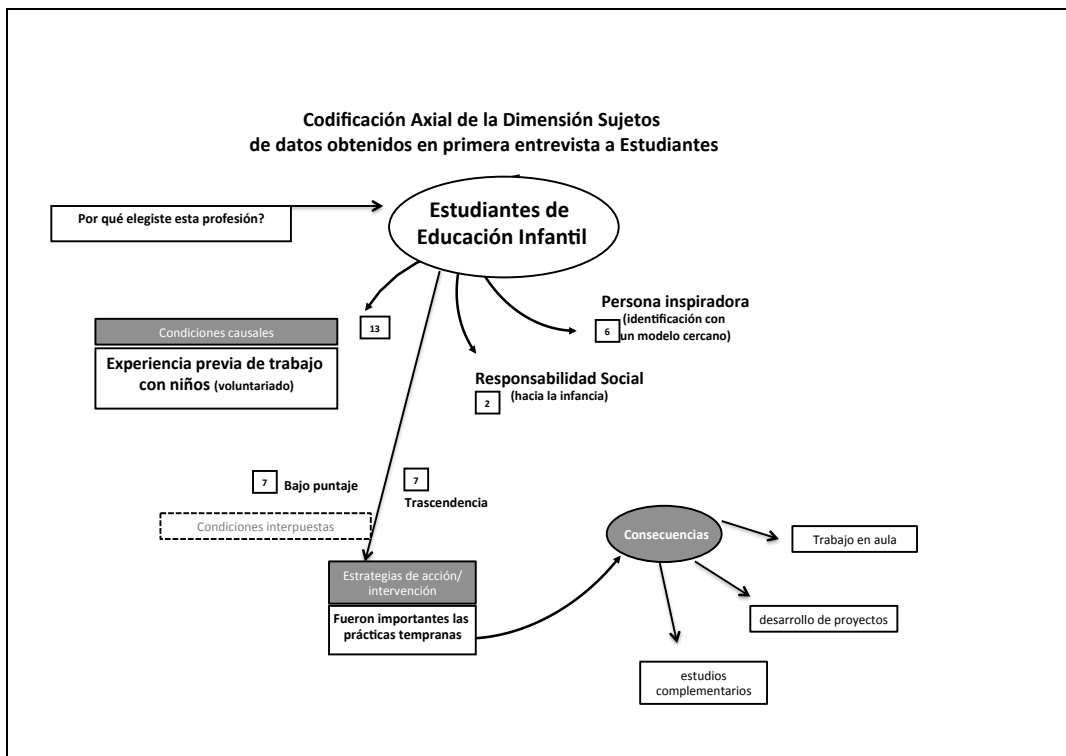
Codificación Axial de la Dimensión Sujetos de datos obtenidos en primera entrevista a Estudiantes

Por qué elegiste esta profesión?

Estudiantes de Educación Infantil

13

Condiciones causales

Experiencia previa de trabajo con niños (voluntariado)

Persona inspiradora
6 (identificación con un modelo cercano)

Responsabilidad Social
2 (hacia la infancia)

7 Bajo puntaje

7 Trascendencia

Condiciones interpuestas

Estrategias de acción/ intervención

Fueron importantes las prácticas tempranas

Consecuencias

Trabajo en aula

desarrollo de proyectos

estudios complementarios